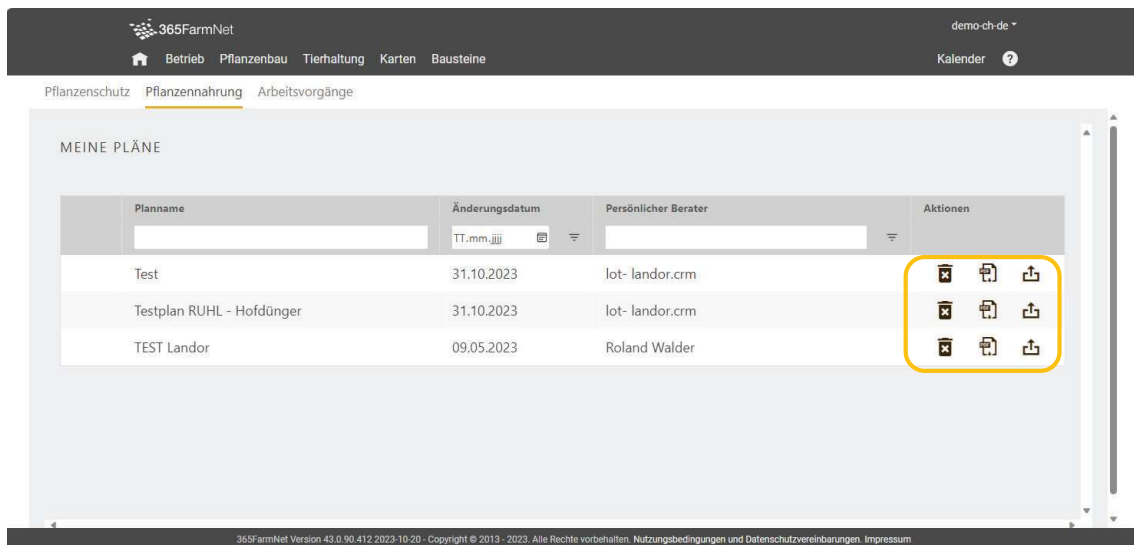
365FarmNet

demo-ch-de

Betrieb Pflanzenbau Tierhaltung Karten Bausteine

Kalender ?

Pflanzenschutz Pflanzennahrung Arbeitsvorgänge

MEINE PLÄNE

| Planname | Änderungsdatum | Persönlicher Berater | Aktionen |
|---|---|---|---|
| | TT.mm.jjjj | | |
| Test | 31.10.2023 | lot- landor.crm | |
| Testplan RUHL - Hofdünger | 31.10.2023 | lot- landor.crm | |
| TEST Landor | 09.05.2023 | Roland Walder | |

365FarmNet Version 43.0.90.412 2023-10-20 - Copyright © 2013 - 2023. Alle Rechte vorbehalten. Nutzungsbedingungen und Datenschutzvereinbarungen. Impressum